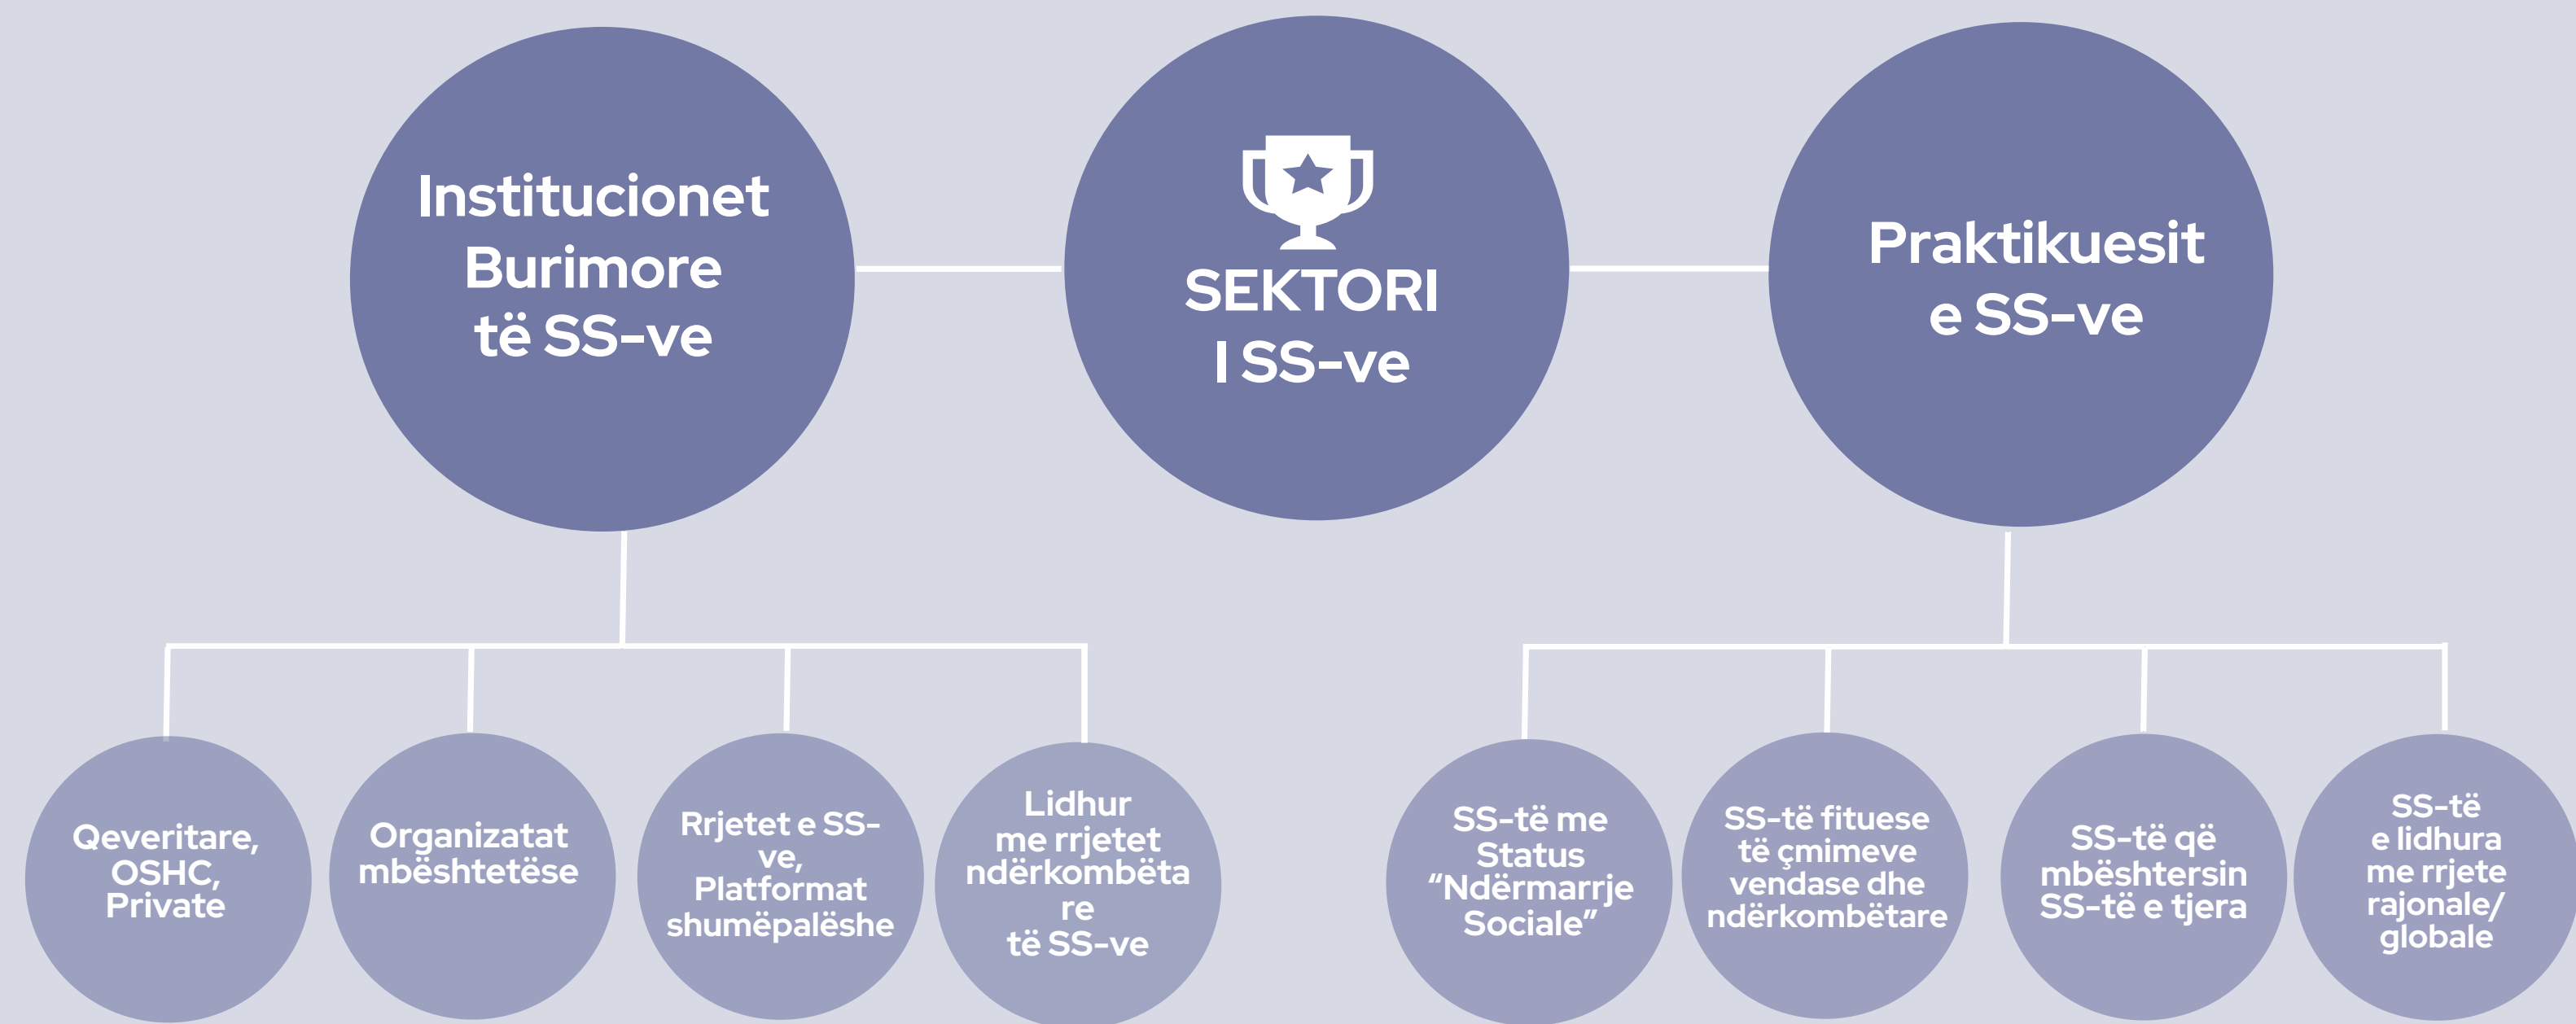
Institucionet Burimore të SS-ve

SEKTORI I SS-ve

Praktikuesit e SS-ve

Qeveritare, OSHC, Private

Organizatat mbështetëse

Rrjetet e SS-ve, Platformat shumëpalëshe

Lidhur me rrjetet ndërkombëtare të SS-ve

SS-të me Status "Ndërmarrje Sociale"

SS-të fituese të çmimeve vendase dhe ndërkombëtare

SS-të që mbështersin SS-të e tjera

SS-të e lidhura me rrjete rajonale/ globale